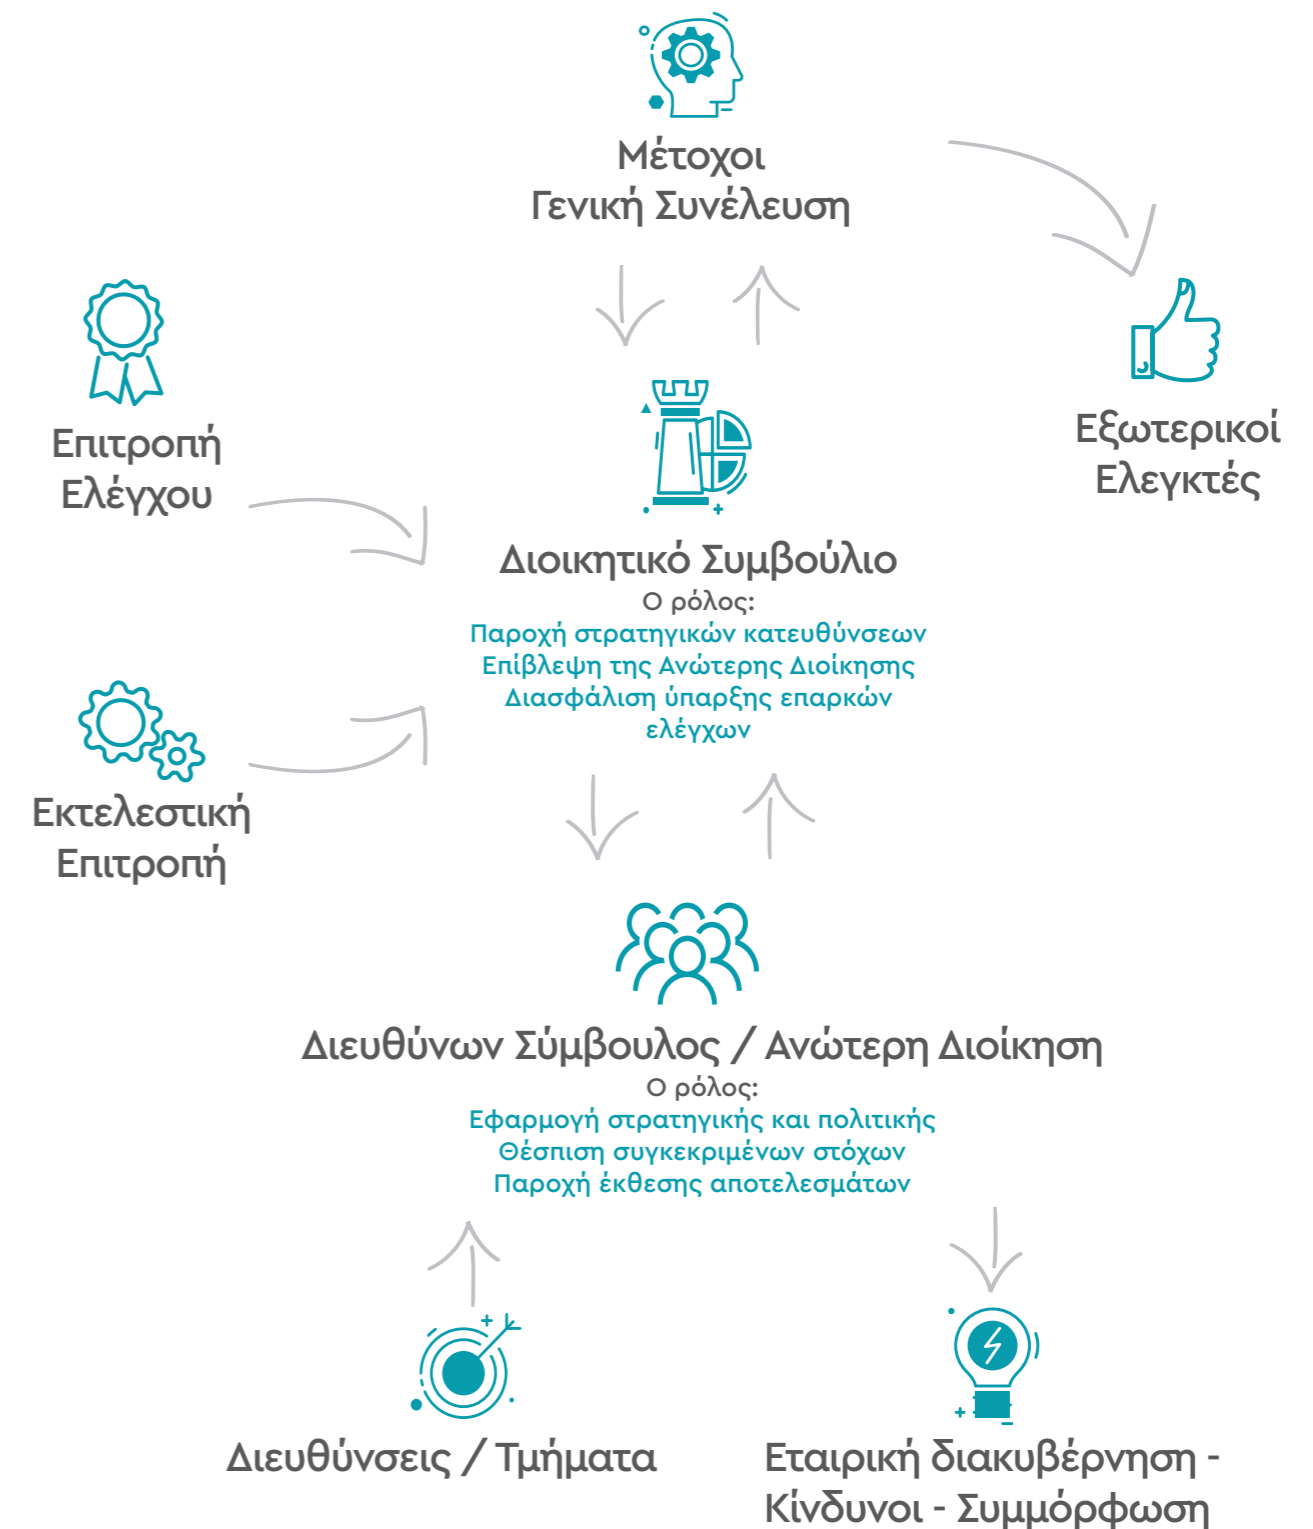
Μέτοχοι
Γενική Συνέλευση

Εξωτερικοί
Ελεγκτές

Επιτροπή
Ελέγχου

Διοικητικό Συμβούλιο
Ο ρόλος:
Παροχή στρατηγικών κατευθύνσεων
Επίβλεψη της Ανώτερης Διοίκησης
Διασφάλιση ύπαρξης επαρκών ελέγχων

Εκτελεστική
Επιτροπή

Διευθύνων Σύμβουλος / Ανώτερη Διοίκηση
Ο ρόλος:
Εφαρμογή στρατηγικής και πολιτικής
Θέσπιση συγκεκριμένων στόχων
Παροχή έκθεσης αποτελεσμάτων

Διευθύνσεις / Τμήματα

Εταιρική διακυβέρνηση -
Κίνδυνοι - Συμμόρφωση